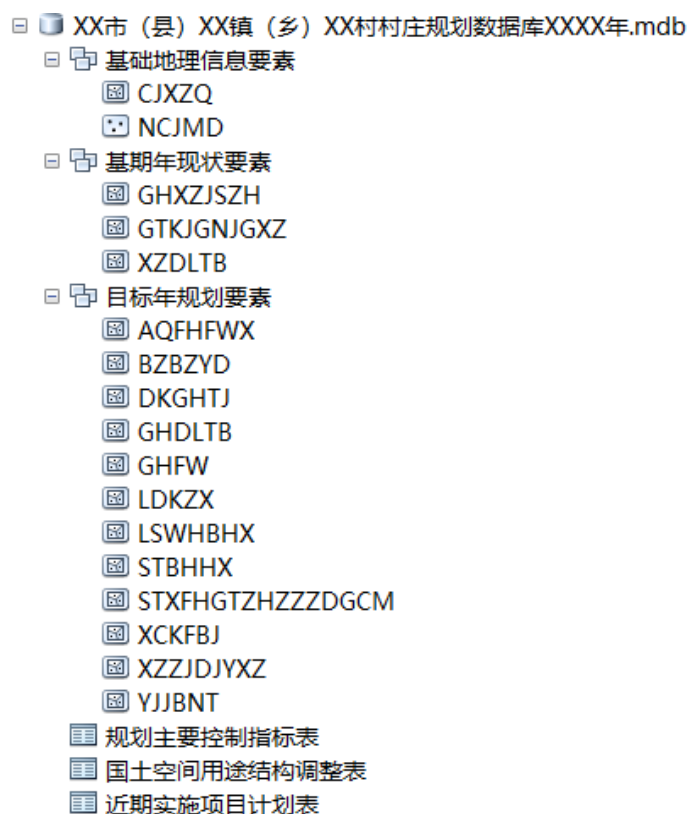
XX市（县）XX镇（乡）XX村村庄规划数据库XXXX年.mdb
基础地理信息要素
CJXZQ
NCJMD
基期年现状要素
GHXZJSZH
GTKJGNJGXZ
XZDLTB
目标年规划要素
AQFHFWX
BZBZYD
DKGHTJ
GHDLTB
GHFW
LDKZX
LSWHBHX
STBHHX
STXFHGTZHZZZDGCM
XCKFBJ
XZZJDJYXZ
YJJBNT
规划主要控制指标表
国土空间用途结构调整表
近期实施项目计划表